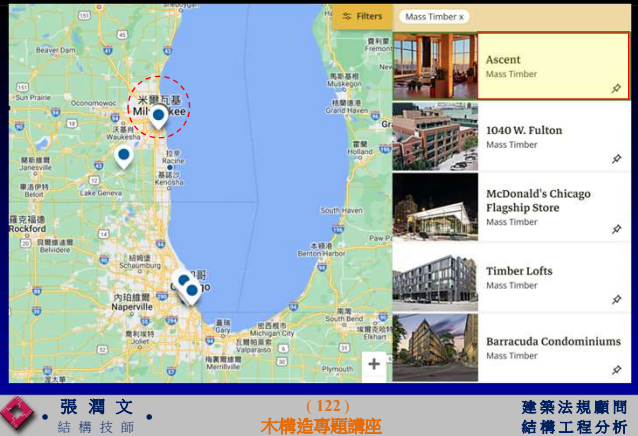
Filters

Mass Timber x

Ascent
Mass Timber

1040 W. Fulton
Mass Timber

McDonald's Chicago Flagship Store
Mass Timber

Timber Lofts
Mass Timber

Barracuda Condominiums
Mass Timber

米爾瓦基
Milwaukee
Oconomowoc
Sun Prairie
沃基夏
Waukesha
拉辛
Racine
基諾沙
Kenosha
Janesville
Lake Geneva
羅克福德
Rockford
Schaumburg
內珀維爾
Naperville
芝加哥
Chicago
Gary
Valparaiso
Merrillville
South Haven
Benton Harbor
Niles
+

張 潤 文
結 構 技 師
( 122 )
木構造專題講座
建築法規顧問
結構工程分析